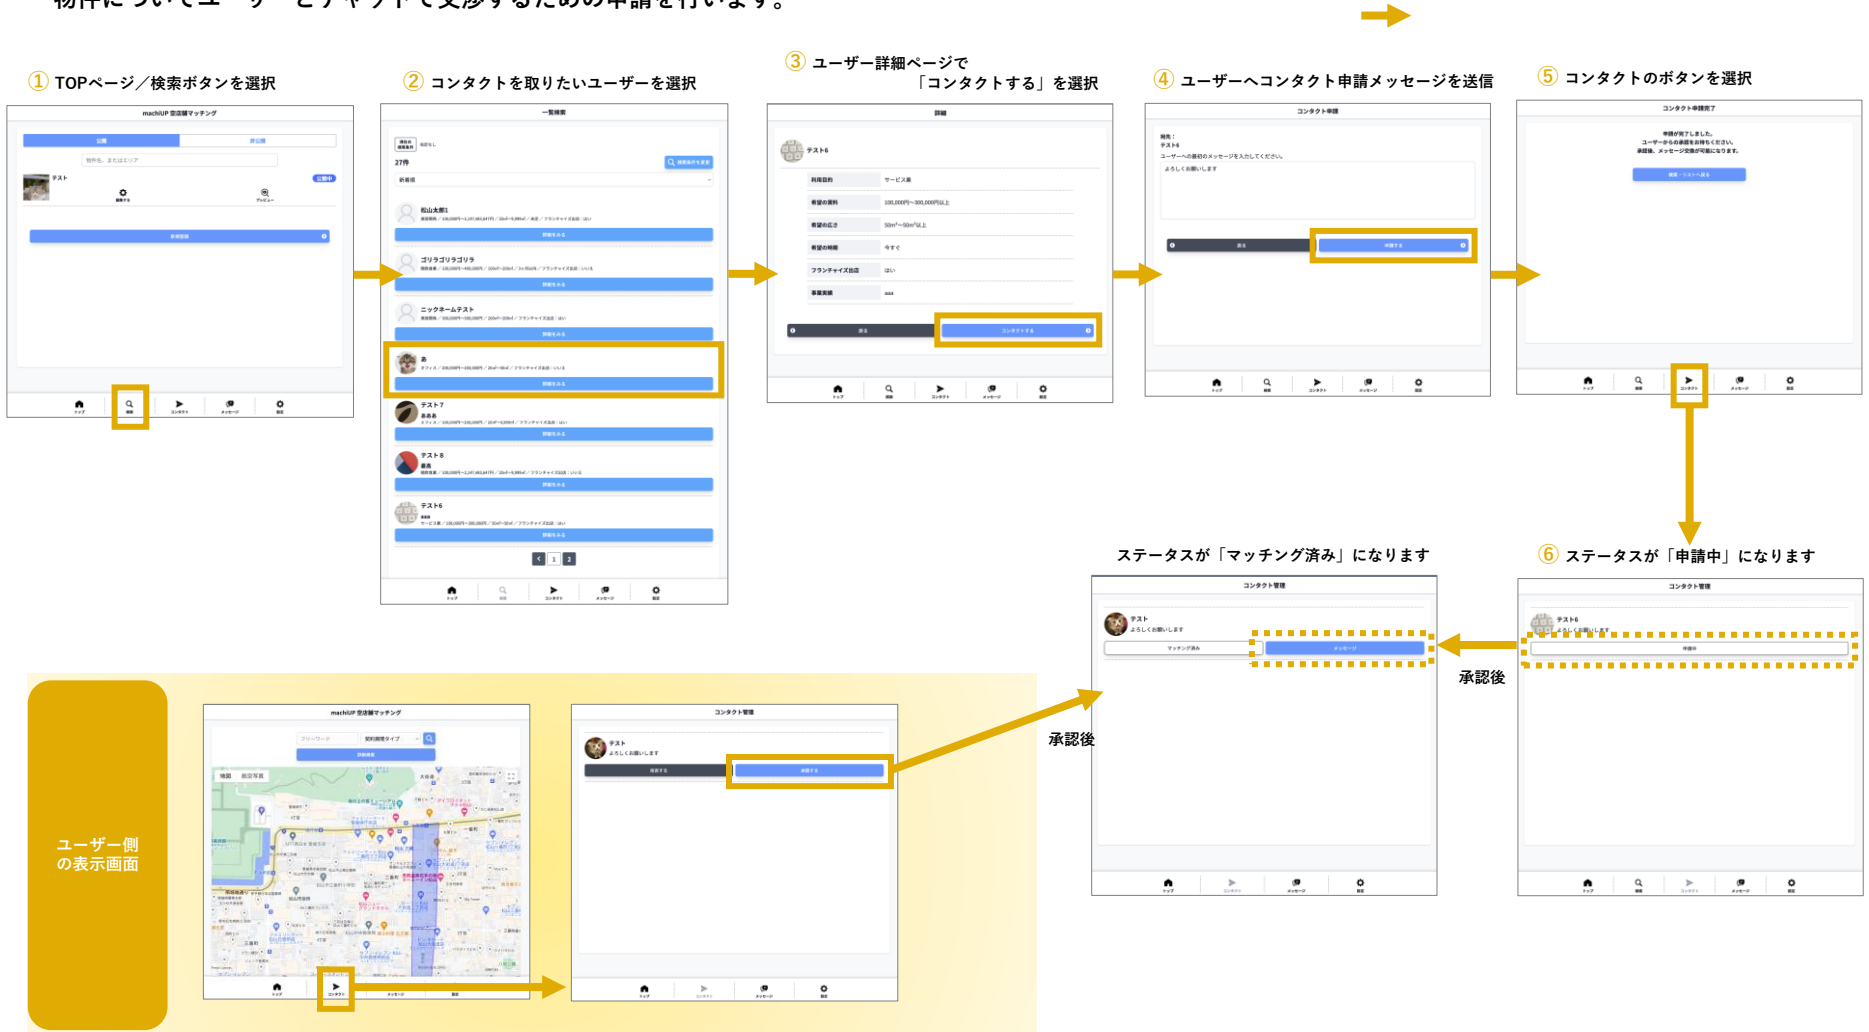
① TOPページ／検索ボタンを選択

machiUP 空店舗マッチング

テスト

② コンタクトを取りたいユーザーを選択

一覧検索

27件

松山太郎1

ゴリラゴリラゴリラ

ニックネームテスト

あ

テスト7

テスト8

テスト6

③ ユーザー詳細ページで「コンタクトする」を選択

詳細

テスト6

| 利用目的 | サービス業 |
|---|---|
| 希望の賃料 | 100,000円〜300,000円以上 |
| 希望の広さ | 50m²〜50m²以上 |
| 希望の時期 | 今すぐ |
| フランチャイズ出店 | はい |
| 事業実績 | aaa |

戻る　コンタクトする

④ ユーザーへコンタクト申請メッセージを送信

コンタクト申請

宛先：テスト6

ユーザーへの最初のメッセージを入力してください。

よろしくお願いします

戻る　申請する

⑤ コンタクトのボタンを選択

コンタクト申請完了

申請が完了しました。
ユーザーからの承認をお待ちください。
承認後、メッセージ交換が可能になります。

⑥ ステータスが「申請中」になります

コンタクト管理

テスト6
よろしくお願いします

申請中

承認後

ステータスが「マッチング済み」になります

コンタクト管理

テスト
よろしくお願いします

マッチング済み　メッセージ

ユーザー側の表示画面

machiUP 空店舗マッチング

コンタクト管理

テスト
よろしくお願いします

承認後